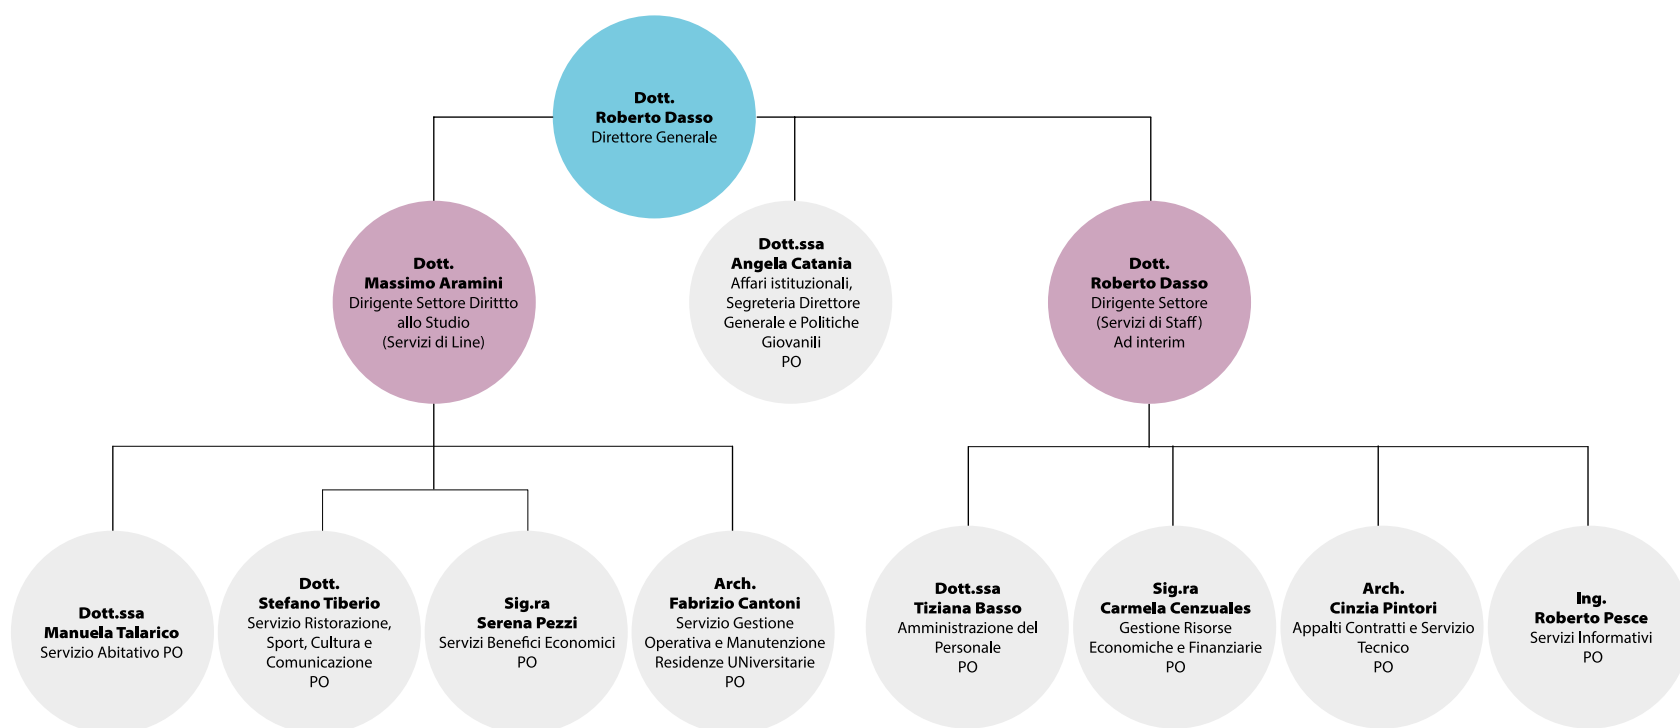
**Dott.**
**Roberto Dasso**
Direttore Generale

**Dott.**
**Massimo Aramini**
Dirigente Settore Dirittto allo Studio (Servizi di Line)

**Dott.ssa**
**Angela Catania**
Affari istituzionali, Segreteria Direttore Generale e Politiche Giovanili
PO

**Dott.**
**Roberto Dasso**
Dirigente Settore (Servizi di Staff)
Ad interim

**Dott.ssa**
**Manuela Talarico**
Servizio Abitativo PO

**Dott.**
**Stefano Tiberio**
Servizio Ristorazione, Sport, Cultura e Comunicazione
PO

**Sig.ra**
**Serena Pezzi**
Servizi Benefici Economici
PO

**Arch.**
**Fabrizio Cantoni**
Servizio Gestione Operativa e Manutenzione Residenze UNiversitarie
PO

**Dott.ssa**
**Tiziana Basso**
Amministrazione del Personale
PO

**Sig.ra**
**Carmela Cenzuales**
Gestione Risorse Economiche e Finanziarie
PO

**Arch.**
**Cinzia Pintori**
Appalti Contratti e Servizio Tecnico
PO

**Ing.**
**Roberto Pesce**
Servizi Informativi
PO